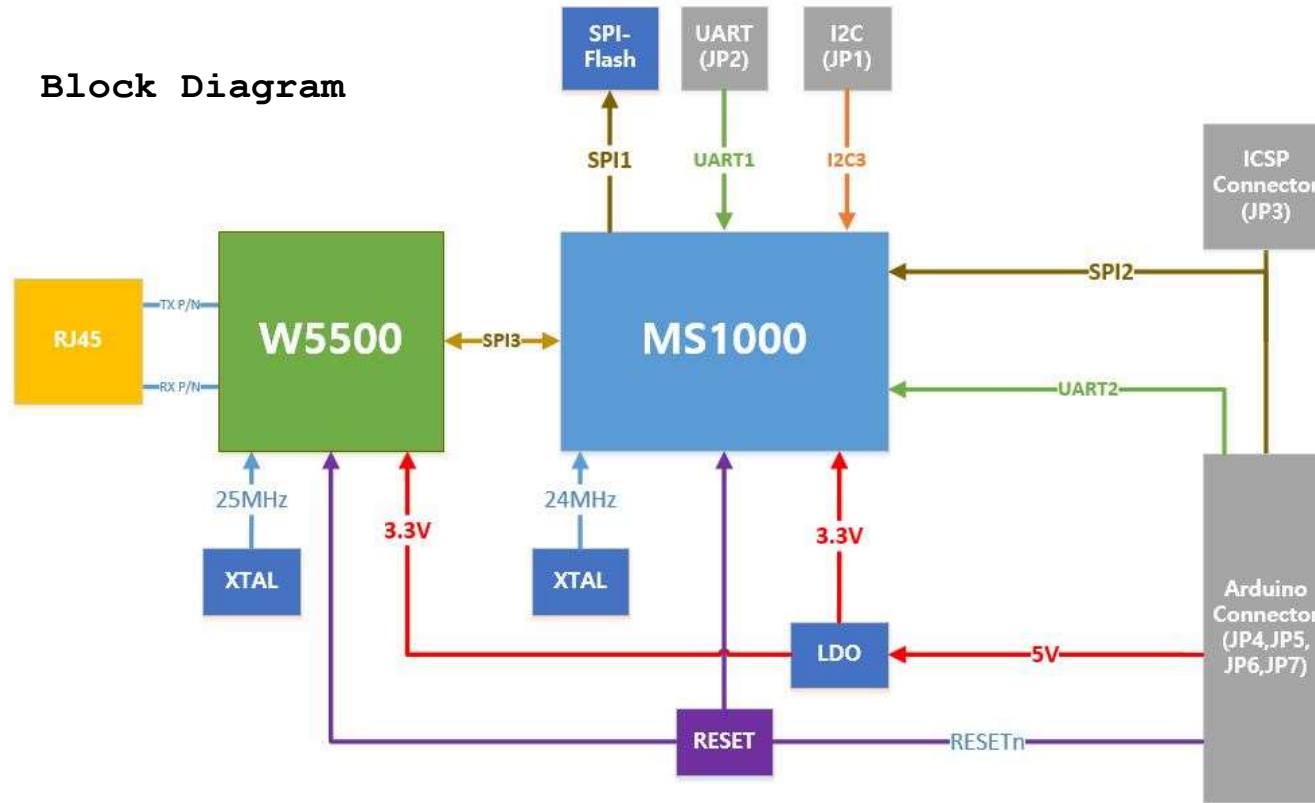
Block Diagram

SPI-Flash

UART (JP2)

I2C (JP1)

SPI1

UART1

I2C3

ICSP Connector (JP3)

SPI2

RJ45

TX P/N

RX P/N

W5500

SPI3

MS1000

UART2

25MHz

3.3V

24MHz

3.3V

XTAL

XTAL

Arduino Connector (JP4,JP5, JP6,JP7)

LDO

5V

RESET

RESETn